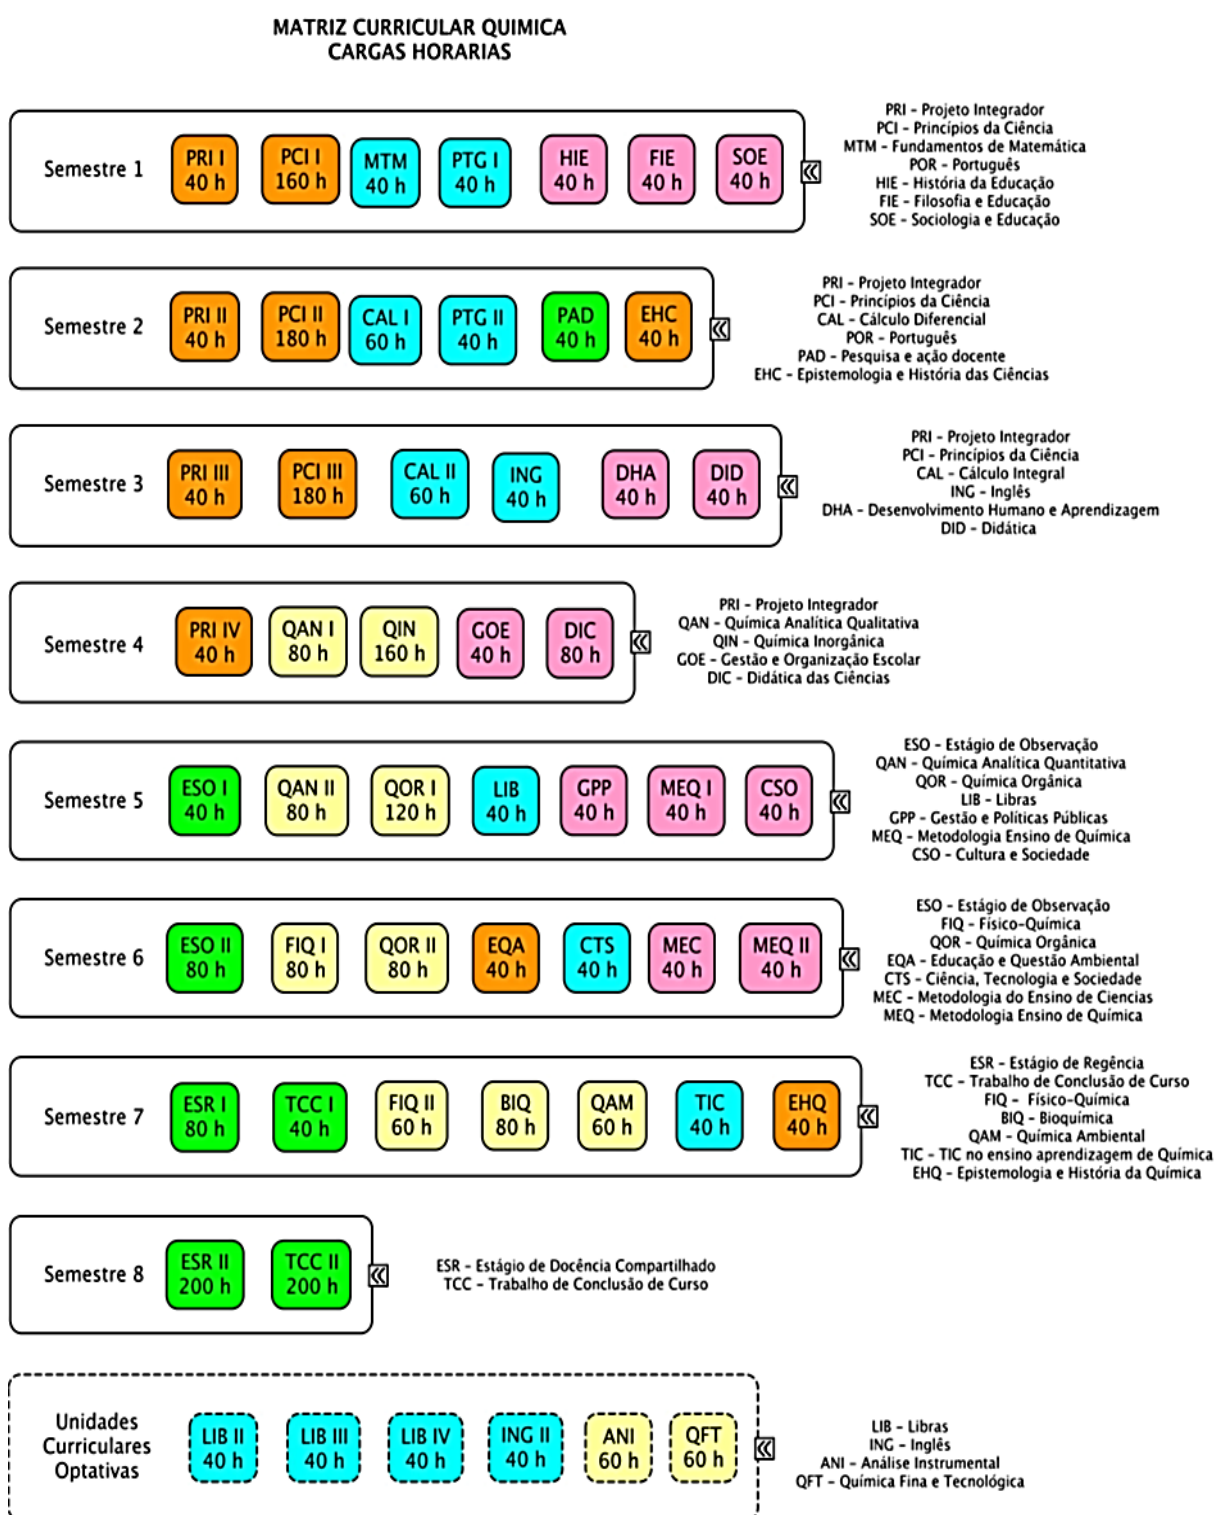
MATRIZ CURRICULAR QUIMICA
CARGAS HORARIAS

Semestre 1 PRI I 40 h PCI I 160 h MTM 40 h PTG I 40 h HIE 40 h FIE 40 h SOE 40 h

PRI - Projeto Integrador
PCI - Princípios da Ciência
MTM - Fundamentos de Matemática
POR - Português
HIE - História da Educação
FIE - Filosofia e Educação
SOE - Sociologia e Educação

Semestre 2 PRI II 40 h PCI II 180 h CAL I 60 h PTG II 40 h PAD 40 h EHC 40 h

PRI - Projeto Integrador
PCI - Princípios da Ciência
CAL - Cálculo Diferencial
POR - Português
PAD - Pesquisa e ação docente
EHC - Epistemologia e História das Ciências

Semestre 3 PRI III 40 h PCI III 180 h CAL II 60 h ING 40 h DHA 40 h DID 40 h

PRI - Projeto Integrador
PCI - Princípios da Ciência
CAL - Cálculo Integral
ING - Inglês
DHA - Desenvolvimento Humano e Aprendizagem
DID - Didática

Semestre 4 PRI IV 40 h QAN I 80 h QIN 160 h GOE 40 h DIC 80 h

PRI - Projeto Integrador
QAN - Química Analítica Qualitativa
QIN - Química Inorgânica
GOE - Gestão e Organização Escolar
DIC - Didática das Ciências

Semestre 5 ESO I 40 h QAN II 80 h QOR I 120 h LIB 40 h GPP 40 h MEQ I 40 h CSO 40 h

ESO - Estágio de Observação
QAN - Química Analítica Quantitativa
QOR - Química Orgânica
LIB - Libras
GPP - Gestão e Políticas Públicas
MEQ - Metodologia Ensino de Química
CSO - Cultura e Sociedade

Semestre 6 ESO II 80 h FIQ I 80 h QOR II 80 h EQA 40 h CTS 40 h MEC 40 h MEQ II 40 h

ESO - Estágio de Observação
FIQ - Físico-Química
QOR - Química Orgânica
EQA - Educação e Questão Ambiental
CTS - Ciência, Tecnologia e Sociedade
MEC - Metodologia do Ensino de Ciencias
MEQ - Metodologia Ensino de Química

Semestre 7 ESR I 80 h TCC I 40 h FIQ II 60 h BIQ 80 h QAM 60 h TIC 40 h EHQ 40 h

ESR - Estágio de Regência
TCC - Trabalho de Conclusão de Curso
FIQ - Físico-Química
BIQ - Bioquímica
QAM - Química Ambiental
TIC - TIC no ensino aprendizagem de Química
EHQ - Epistemologia e História da Química

Semestre 8 ESR II 200 h TCC II 200 h

ESR - Estágio de Docência Compartilhado
TCC - Trabalho de Conclusão de Curso

Unidades Curriculares Optativas LIB II 40 h LIB III 40 h LIB IV 40 h ING II 40 h ANI 60 h QFT 60 h

LIB - Libras
ING - Inglês
ANI - Análise Instrumental
QFT - Química Fina e Tecnológica